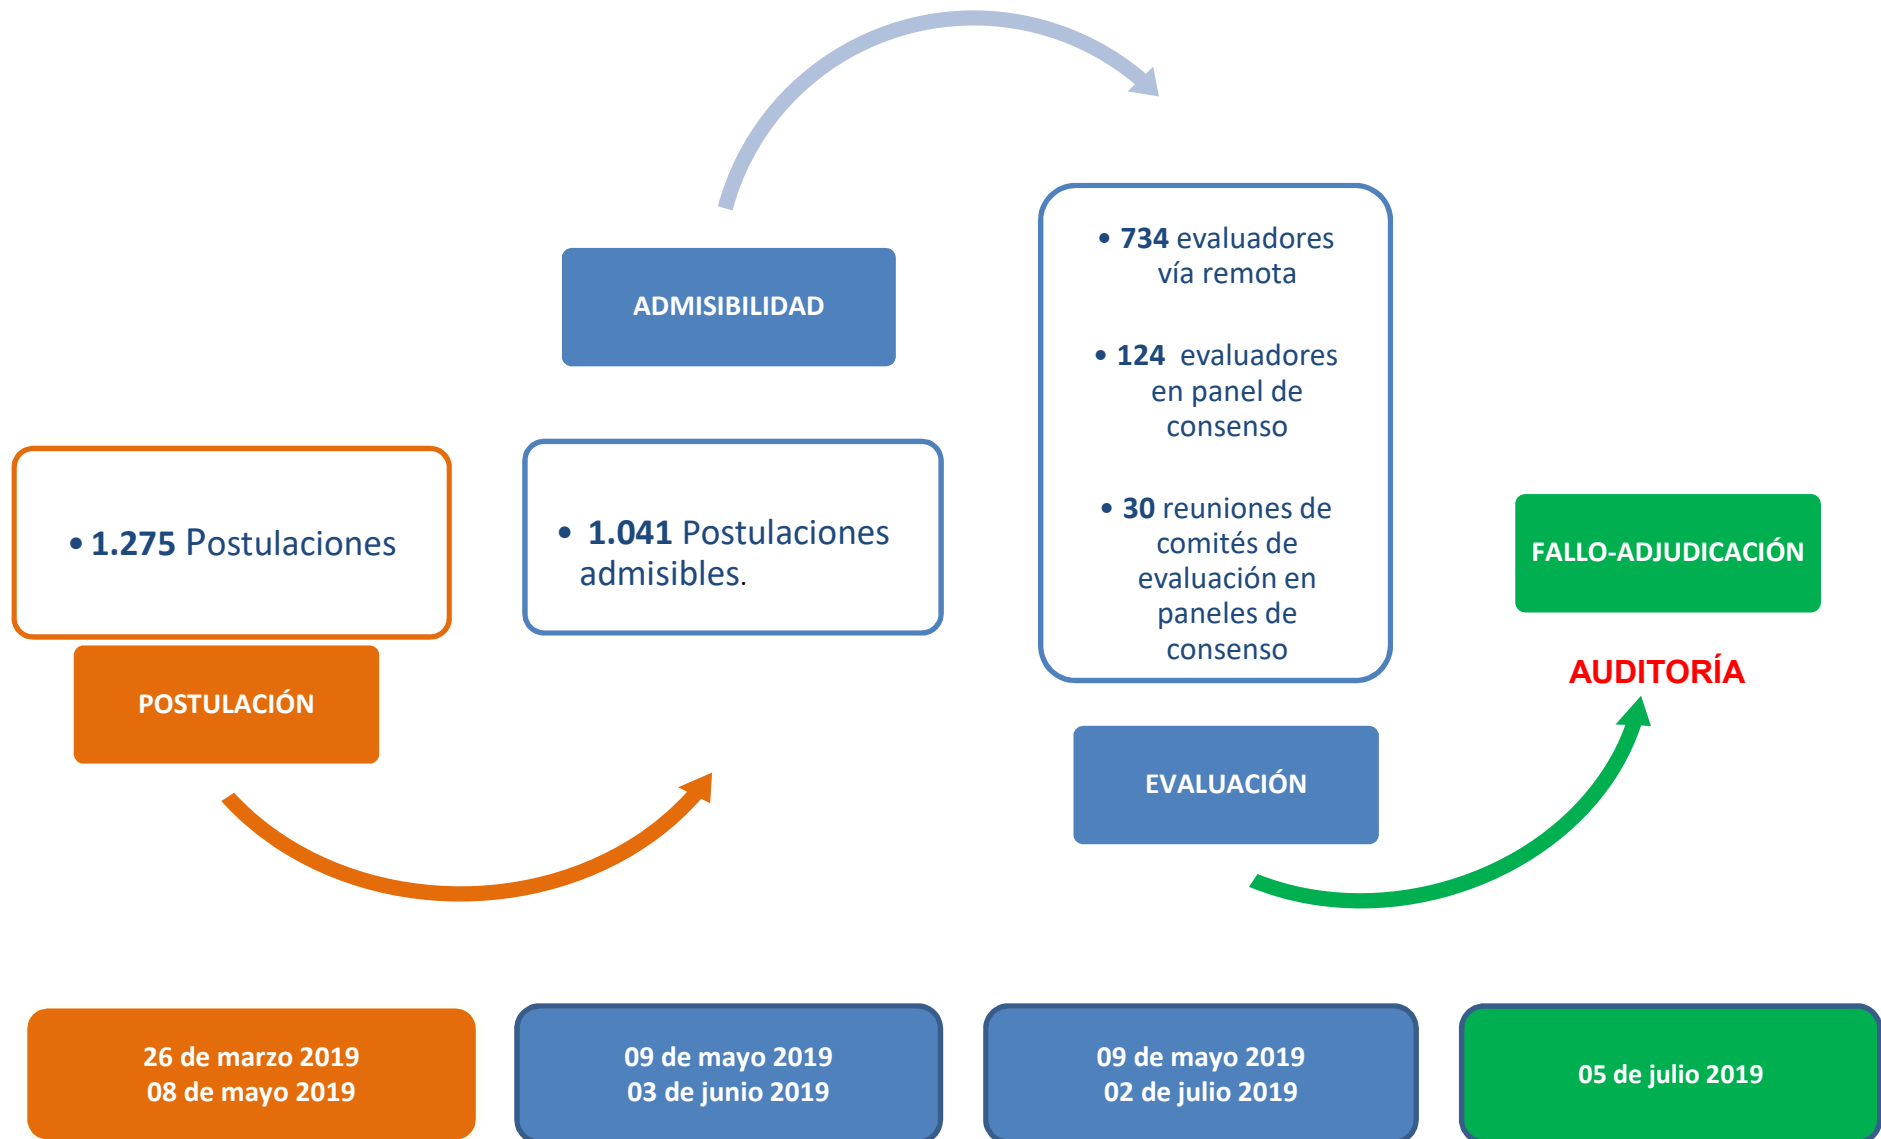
ADMISIBILIDAD

• 734 evaluadores vía remota

• 124 evaluadores en panel de consenso

• 30 reuniones de comités de evaluación en paneles de consenso

• 1.275 Postulaciones

• 1.041 Postulaciones admisibles.

FALLO-ADJUDICACIÓN

AUDITORÍA

POSTULACIÓN

EVALUACIÓN

26 de marzo 2019
08 de mayo 2019

09 de mayo 2019
03 de junio 2019

09 de mayo 2019
02 de julio 2019

05 de julio 2019